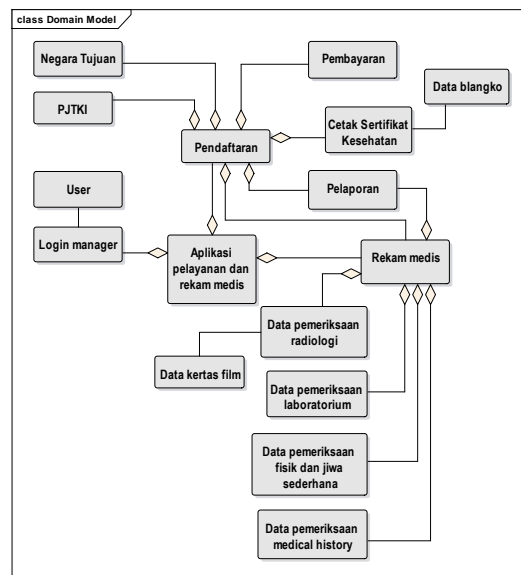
class Domain Model

Negara Tujuan

Pembayaran

Data blangko

PJTKI

Pendaftaran

Cetak Sertifikat Kesehatan

User

Pelaporan

Login manager

Aplikasi pelayanan dan rekam medis

Rekam medis

Data pemeriksaan radiologi

Data kertas film

Data pemeriksaan laboratorium

Data pemeriksaan fisik dan jiwa sederhana

Data pemeriksaan medical history